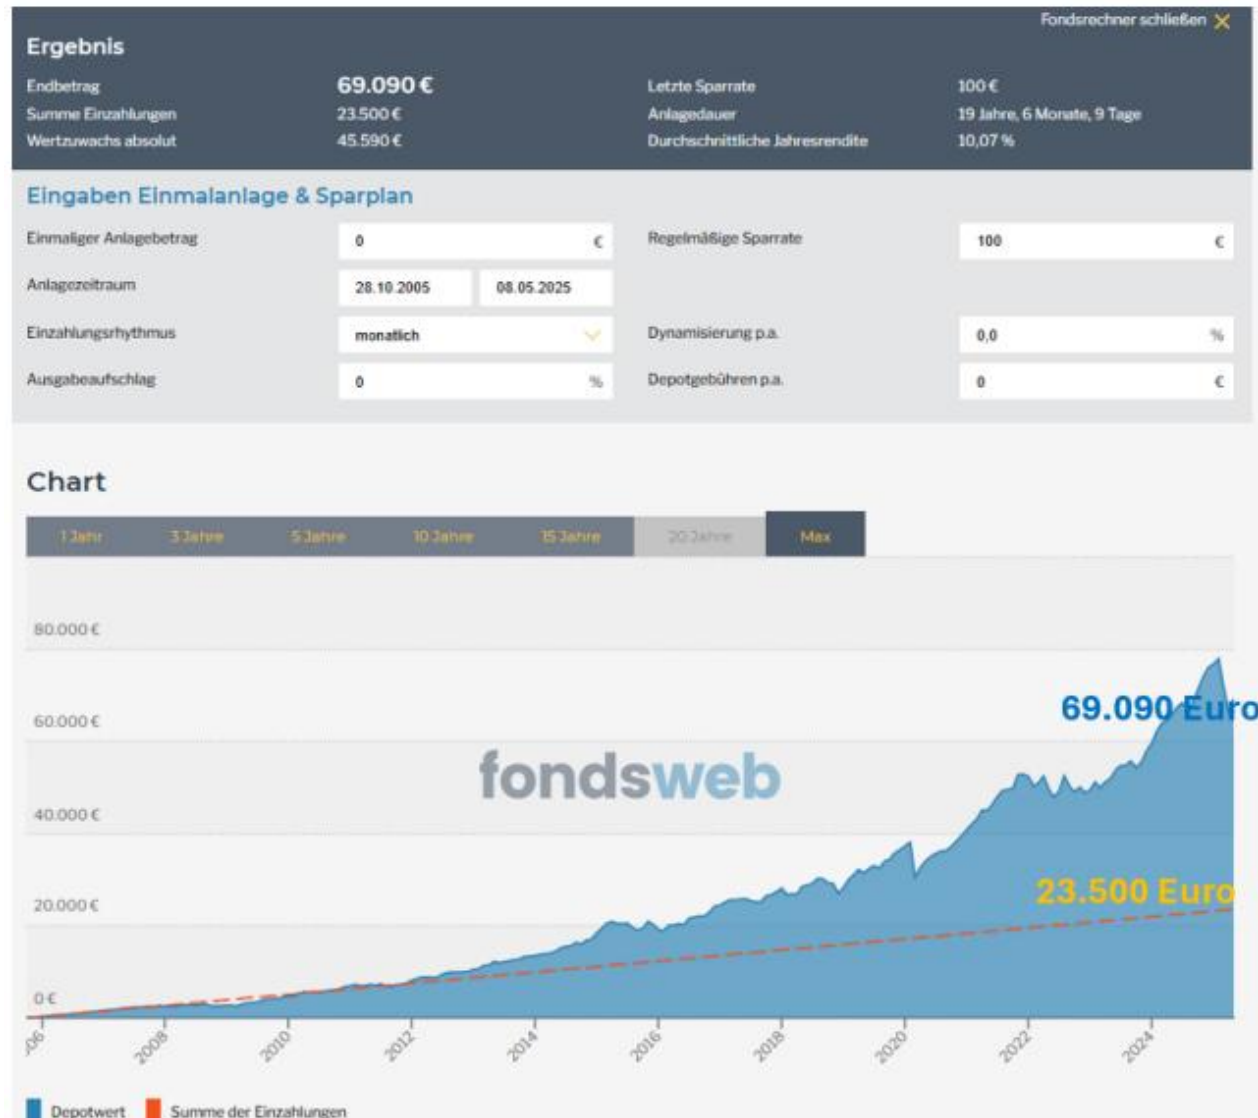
Fondsrechner schließen

Ergebnis

| | | | |
|---|---|---|---|
| Endbetrag | 69.090 € | Letzte Sparrate | 100 € |
| Summe Einzahlungen | 23.500 € | Anlagedauer | 19 Jahre, 6 Monate, 9 Tage |
| Wertzuwachs absolut | 45.590 € | Durchschnittliche Jahresrendite | 10,07 % |

Eingaben Einmalanlage & Sparplan

| | | | |
|---|---|---|---|
| Einmaliger Anlagebetrag | 0 € | Regelmäßige Sparrate | 100 € |
| Anlagezeitraum | 28.10.2005 08.05.2025 | | |
| Einzahlungsrhythmus | monatlich | Dynamisierung p.a. | 0,0 % |
| Ausgabeaufschlag | 0 % | Depotgebühren p.a. | 0 € |

Chart

1 Jahr 3 Jahre 5 Jahre 10 Jahre 15 Jahre 20 Jahre Max

80.000 €
60.000 €
40.000 €
20.000 €
0 €

69.090 Euro
fondsweb
23.500 Euro

06 2008 2010 2012 2014 2016 2018 2020 2022 2024

Depotwert Summe der Einzahlungen